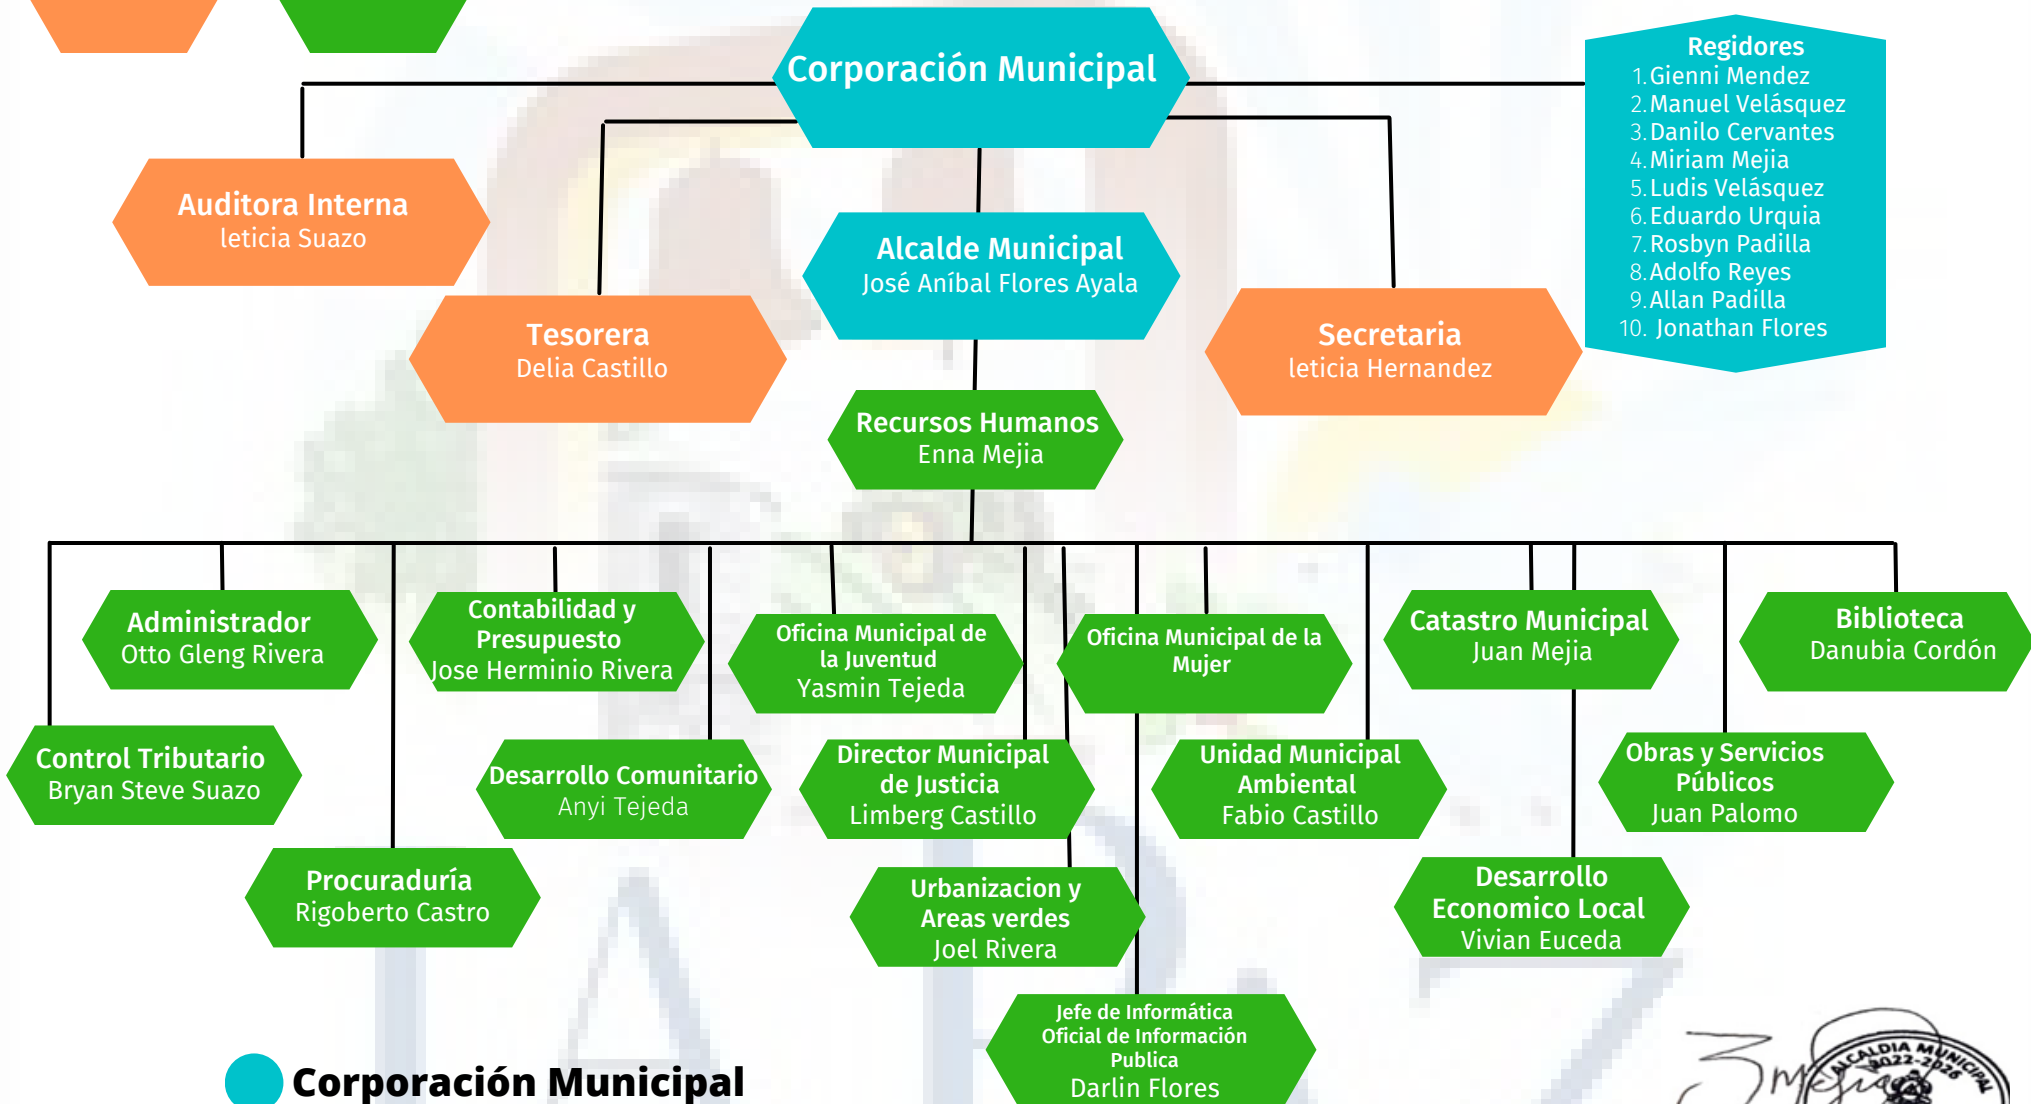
Corporación Municipal

Regidores
1. Gienni Mendez
2. Manuel Velásquez
3. Danilo Cervantes
4. Miriam Mejia
5. Ludis Velásquez
6. Eduardo Urquia
7. Rosbyn Padilla
8. Adolfo Reyes
9. Allan Padilla
10. Jonathan Flores

Auditora Interna
leticia Suazo

Alcalde Municipal
José Aníbal Flores Ayala

Tesorera
Delia Castillo

Secretaria
leticia Hernandez

Recursos Humanos
Enna Mejia

Administrador
Otto Gleng Rivera

Contabilidad y Presupuesto
Jose Herminio Rivera

Oficina Municipal de la Juventud
Yasmin Tejeda

Oficina Municipal de la Mujer

Catastro Municipal
Juan Mejia

Biblioteca
Danubia Cordón

Control Tributario
Bryan Steve Suazo

Desarrollo Comunitario
Anyi Tejeda

Director Municipal de Justicia
Limberg Castillo

Unidad Municipal Ambiental
Fabio Castillo

Obras y Servicios Públicos
Juan Palomo

Procuraduría
Rigoberto Castro

Urbanizacion y Areas verdes
Joel Rivera

Desarrollo Economico Local
Vivian Euceda

Jefe de Informática
Oficial de Información Publica
Darlin Flores

Corporación Municipal

ALCALDIA MUNICIPAL 2022-2026
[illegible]